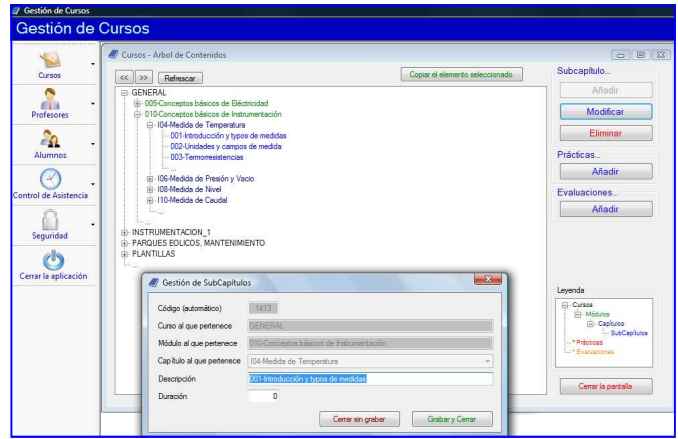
Gestión de Cursos

Gestión de Cursos

Cursos

Profesores

Alumnos

Control de Asistencia

Seguridad

Cerrar la aplicación

Cursos - Arbol de Contenidos

<< >> Refrescar

Copiar el elemento seleccionado

GENERAL
005-Conceptos básicos de Electricidad
010-Conceptos básicos de Instrumentación
I04-Medida de Temperatura
001-Introducción y typos de medidas
002-Unidades y campos de medida
003-Termorresistencias
...
I06-Medida de Presión y Vacío
I08-Medida de Nivel
I10-Medida de Caudal
...
INSTRUMENTACION_1
PARQUES EOLICOS, MANTENIMIENTO
PLANTILLAS
...

Subcapítulo...
Añadir
Modificar
Eliminar

Prácticas...
Añadir

Evaluaciones...
Añadir

Gestión de SubCapítulos

Código (automático) 1413
Curso al que pertenece GENERAL
Módulo al que pertenece 010-Conceptos básicos de Instrumentación
Capítulo al que pertenece I04-Medida de Temperatura
Descripción 001-Introducción y typos de medidas
Duración 0

Cerrar sin grabar
Grabar y Cerrar

Leyenda
Cursos
Módulos
Capítulos
SubCapítulos
* Prácticas
* Evaluaciones

Cerrar la pantalla